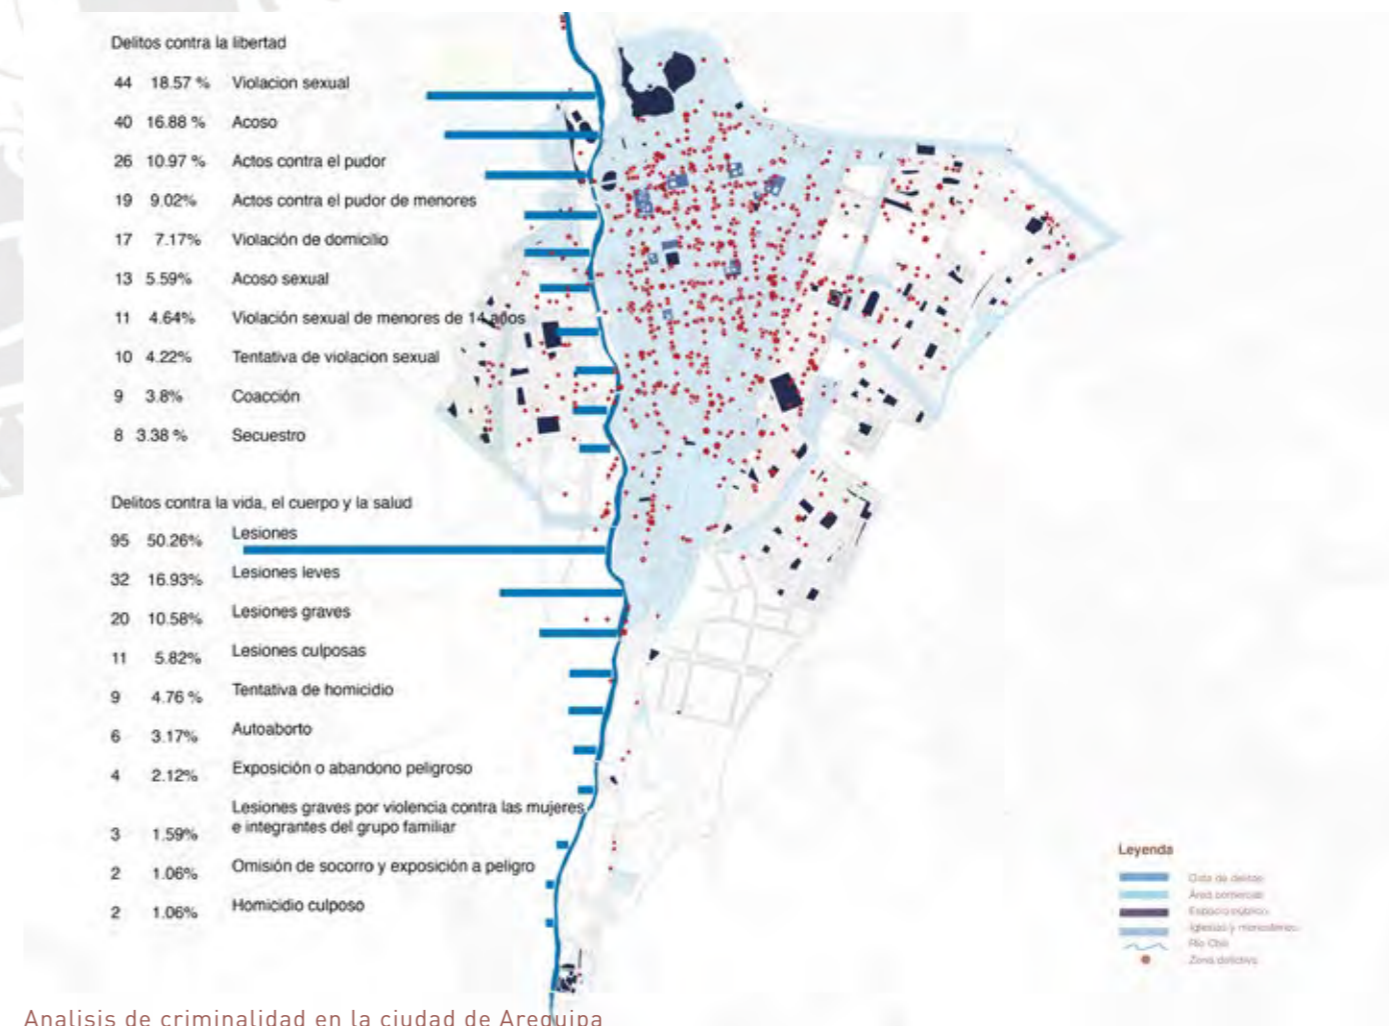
Delitos contra la libertad

| | | |
|---|---|---|
| 44 | 18.57 % | Violacion sexual |
| 40 | 16.88 % | Acoso |
| 26 | 10.97 % | Actos contra el pudor |
| 19 | 9.02% | Actos contra el pudor de menores |
| 17 | 7.17% | Violación de domicilio |
| 13 | 5.59% | Acoso sexual |
| 11 | 4.64% | Violación sexual de menores de 14 años |
| 10 | 4.22% | Tentativa de violacion sexual |
| 9 | 3.8% | Coacción |
| 8 | 3.38 % | Secuestro |

Delitos contra la vida, el cuerpo y la salud

| | | |
|---|---|---|
| 95 | 50.26% | Lesiones |
| 32 | 16.93% | Lesiones leves |
| 20 | 10.58% | Lesiones graves |
| 11 | 5.82% | Lesiones culposas |
| 9 | 4.76 % | Tentativa de homicidio |
| 6 | 3.17% | Autoaborto |
| 4 | 2.12% | Exposición o abandono peligroso |
| 3 | 1.59% | Lesiones graves por violencia contra las mujeres e integrantes del grupo familiar |
| 2 | 1.06% | Omisión de socorro y exposición a peligro |
| 2 | 1.06% | Homicidio culposo |

Leyenda
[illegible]
Área comercial
Espacio público
Iglesias y monasterios
Río Chili
Zona delictiva

Analisis de criminalidad en la ciudad de Arequipa